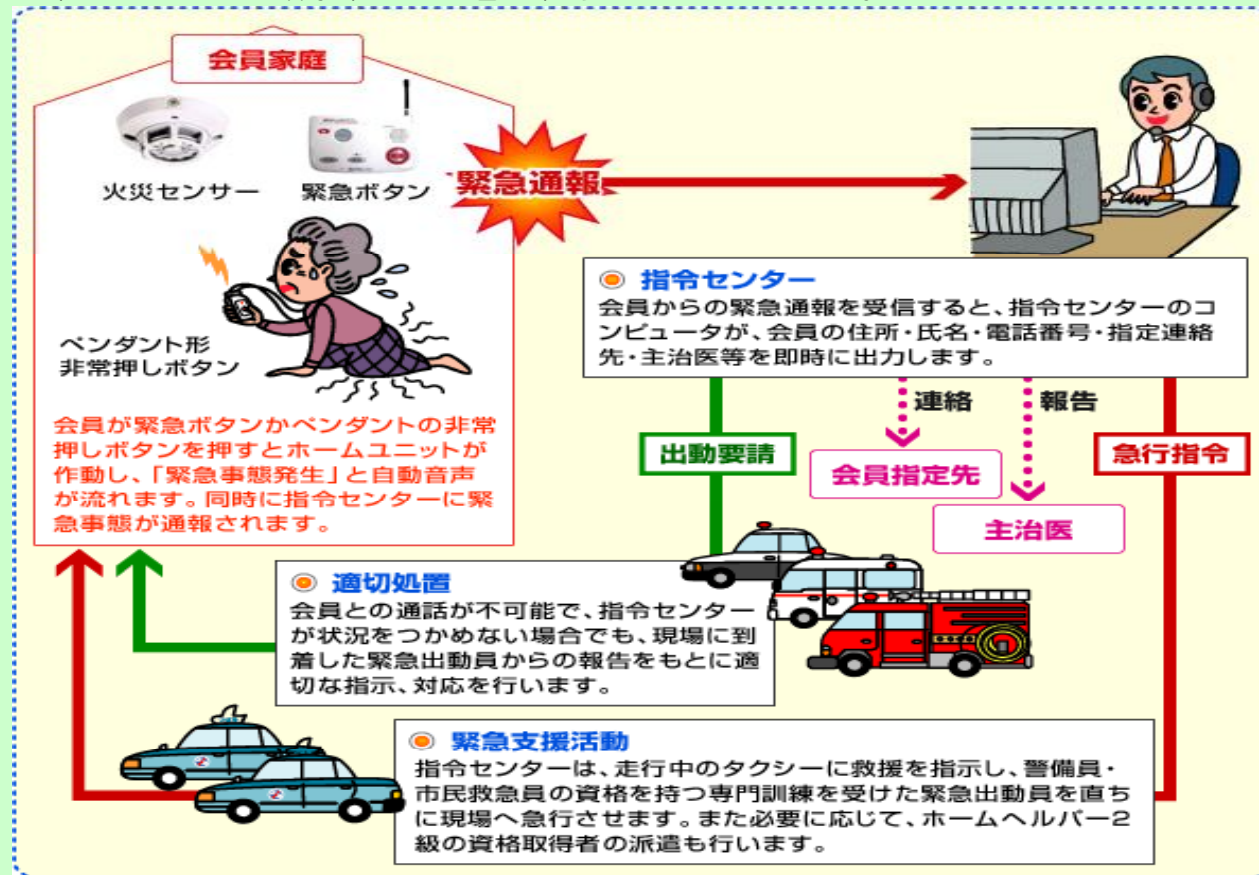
会員家庭

火災センサー

緊急ボタン

緊急通報

ペンダント形
非常押しボタン

会員が緊急ボタンかペンダントの非常押しボタンを押すとホームユニットが作動し、「緊急事態発生」と自動音声が流れます。同時に指令センターに緊急事態が通報されます。

指令センター
会員からの緊急通報を受信すると、指令センターのコンピュータが、会員の住所・氏名・電話番号・指定連絡先・主治医等を即時に出力します。

連絡

報告

出動要請

会員指定先

主治医

急行指令

適切処置
会員との通話が不可能で、指令センターが状況をつかめない場合でも、現場に到着した緊急出動員からの報告をもとに適切な指示、対応を行います。

緊急支援活動
指令センターは、走行中のタクシーに救援を指示し、警備員・市民救急員の資格を持つ専門訓練を受けた緊急出動員を直ちに現場へ急行させます。また必要に応じて、ホームヘルパー2級の資格取得者の派遣も行います。